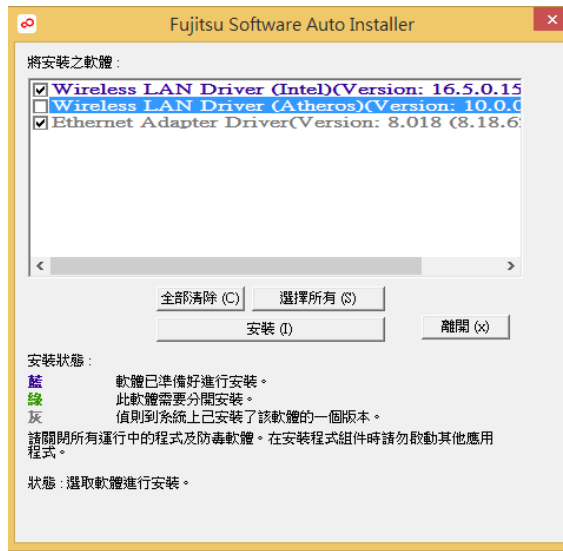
Fujitsu Software Auto Installer

將安裝之軟體：

☑ Wireless LAN Driver (Intel)(Version: 16.5.0.15
☐ Wireless LAN Driver (Atheros)(Version: 10.0.0
☑ Ethernet Adapter Driver(Version: 8.018 (8.18.6

全部清除 (C)
選擇所有 (S)
安裝 (I)
離開 (x)

安裝狀態：

藍 軟體已準備好進行安裝。
綠 此軟體需要分開安裝。
灰 偵則到系統上已安裝了該軟體的一個版本。

請關閉所有運行中的程式及防毒軟體。在安裝程式組件時請勿啟動其他應用程式。

狀態：選取軟體進行安裝。